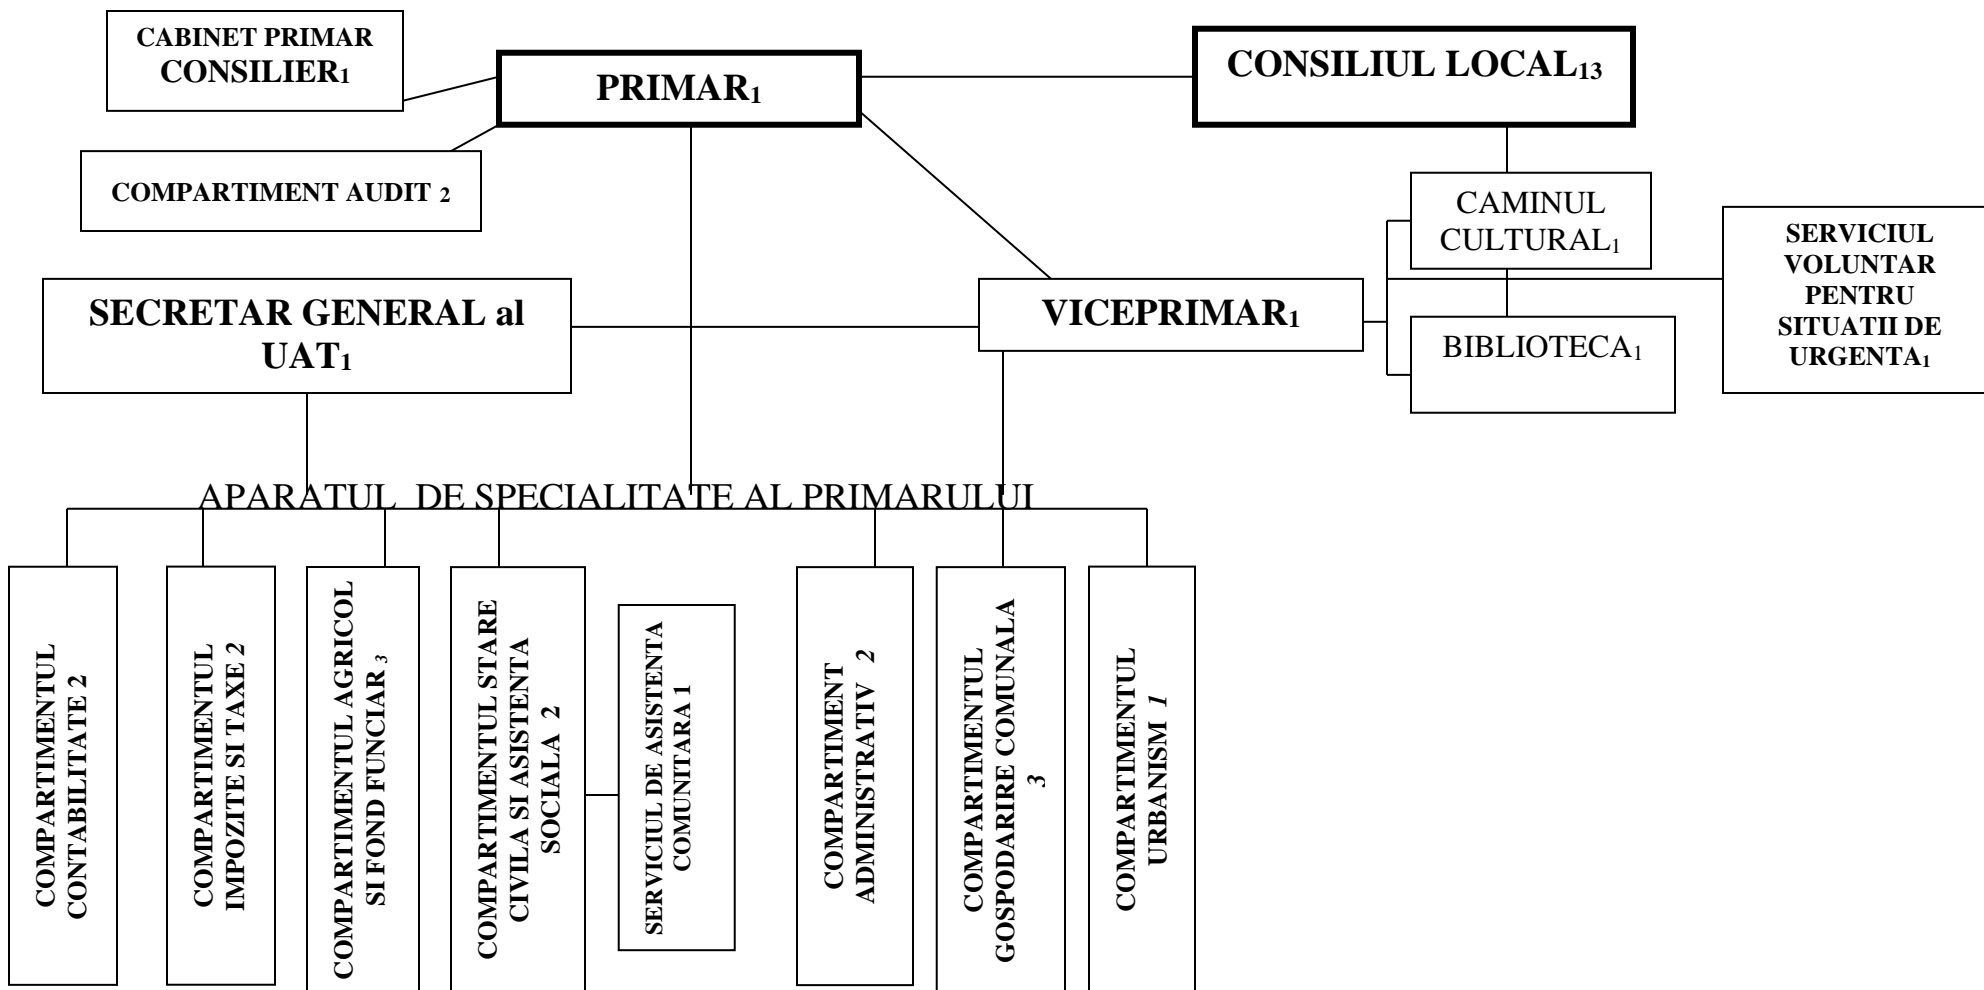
CABINET PRIMAR CONSILIER$_1$

PRIMAR$_1$

CONSILIUL LOCAL$_{13}$

COMPARTIMENT AUDIT $_2$

CAMINUL CULTURAL$_1$

SERVICIUL VOLUNTAR PENTRU SITUATII DE URGENTA$_1$

SECRETAR GENERAL al UAT$_1$

VICEPRIMAR$_1$

BIBLIOTECA$_1$

APARATUL DE SPECIALITATE AL PRIMARULUI

COMPARTIMENTUL CONTABILITATE 2

COMPARTIMENTUL IMPOZITE SI TAXE 2

COMPARTIMENTUL AGRICOL SI FOND FUNCIAR $_3$

COMPARTIMENTUL STARE CIVILA SI ASISTENTA SOCIALA 2

SERVICIUL DE ASISTENTA COMUNITARA 1

COMPARTIMENT ADMINISTRATIV 2

COMPARTIMENTUL GOSPODARIRE COMUNALA 3

COMPARTIMENTUL URBANISM 1